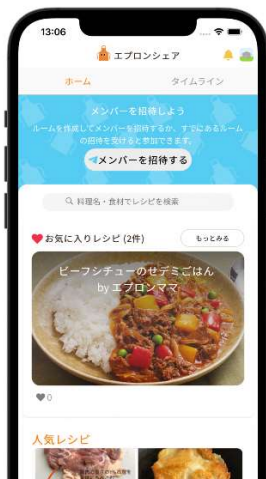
13:06

エプロンシェア

ホーム

タイムライン

メンバーを招待しよう

ルームを作成してメンバーを招待するか、すでにあるルームの招待を受けると参加できます。

メンバーを招待する

料理名・食材でレシピを検索

お気に入りレシピ (2件)

もっとみる

ビーフシチューのセデミごはん
by エプロンママ

0

人気レシピ